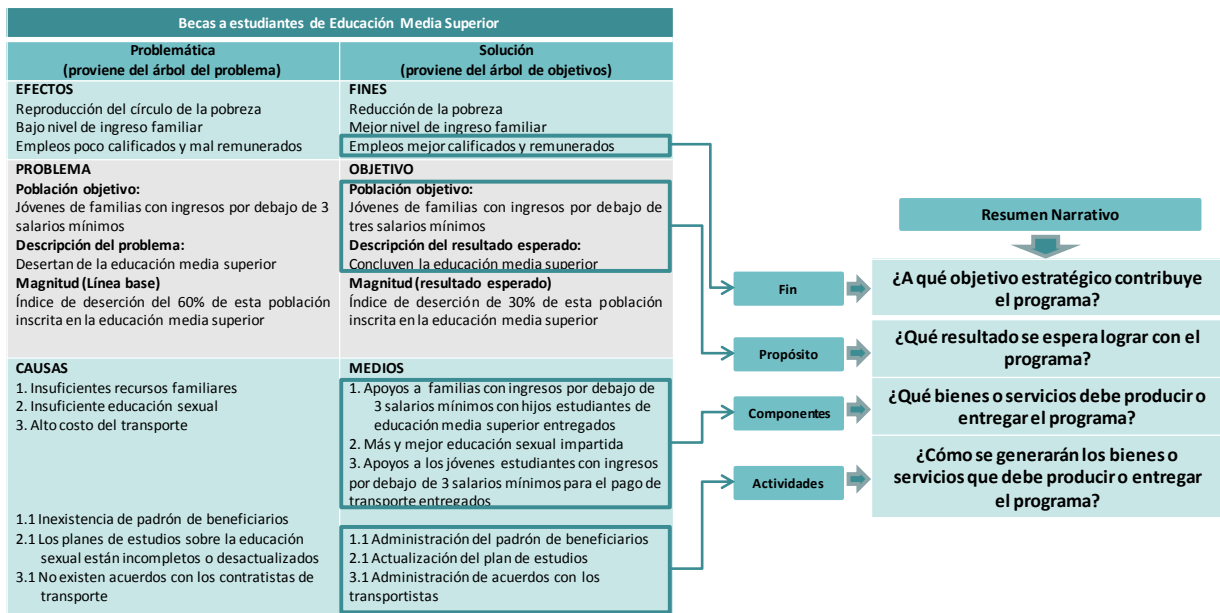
Becas a estudiantes de Educación Media Superior

| Problemática (proviene del árbol del problema) | Solución (proviene del árbol de objetivos) |
|---|---|
| **EFECTOS** Reproducción del círculo de la pobreza. Bajo nivel de ingreso familiar. Empleos poco calificados y mal remunerados | **FINES** Reducción de la pobreza. Mejor nivel de ingreso familiar. Empleos mejor calificados y remunerados |
| **PROBLEMA** **Población objetivo:** Jóvenes de familias con ingresos por debajo de 3 salarios mínimos **Descripción del problema:** Desertan de la educación media superior **Magnitud (Línea base)** Índice de deserción del 60% de esta población inscrita en la educación media superior | **OBJETIVO** **Población objetivo:** Jóvenes de familias con ingresos por debajo de tres salarios mínimos **Descripción del resultado esperado:** Concluyen la educación media superior **Magnitud (resultado esperado)** Índice de deserción de 30% de esta población inscrita en la educación media superior |
| **CAUSAS** 1. Insuficientes recursos familiares 2. Insuficiente educación sexual 3. Alto costo del transporte | **MEDIOS** 1. Apoyos a familias con ingresos por debajo de 3 salarios mínimos con hijos estudiantes de educación media superior entregados 2. Más y mejor educación sexual impartida 3. Apoyos a los jóvenes estudiantes con ingresos por debajo de 3 salarios mínimos para el pago de transporte entregados |
| 1.1 Inexistencia de padrón de beneficiarios 2.1 Los planes de estudios sobre la educación sexual están incompletos o desactualizados 3.1 No existen acuerdos con los contratistas de transporte | 1.1 Administración del padrón de beneficiarios 2.1 Actualización del plan de estudios 3.1 Administración de acuerdos con los transportistas |

Resumen Narrativo

Fin — ¿A qué objetivo estratégico contribuye el programa?

Propósito — ¿Qué resultado se espera lograr con el programa?

Componentes — ¿Qué bienes o servicios debe producir o entregar el programa?

Actividades — ¿Cómo se generarán los bienes o servicios que debe producir o entregar el programa?